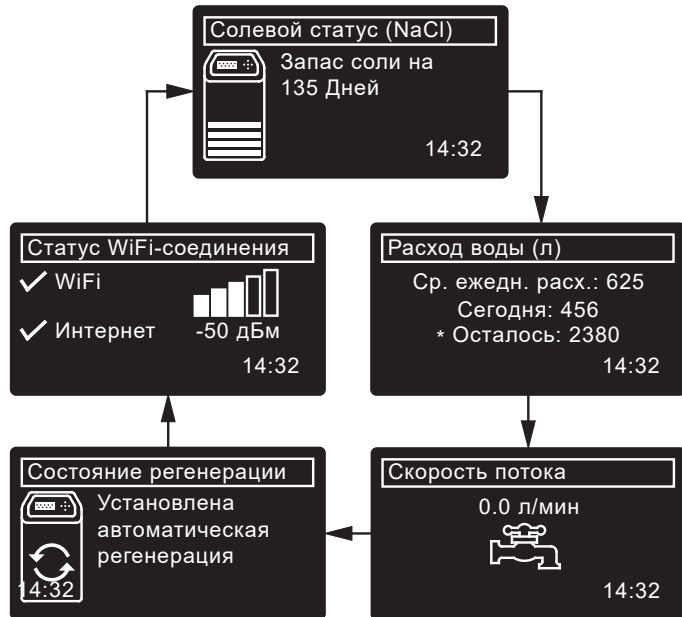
Солевой статус (NaCl)

Запас соли на 135 Дней

14:32

Расход воды (л)

Ср. ежедн. расх.: 625

Сегодня: 456

* Осталось: 2380

14:32

Скорость потока

0.0 л/мин

14:32

Состояние регенерации

Установлена автоматическая регенерация

14:32

Статус WiFi-соединения

✓ WiFi

✓ Интернет

-50 дБм

14:32